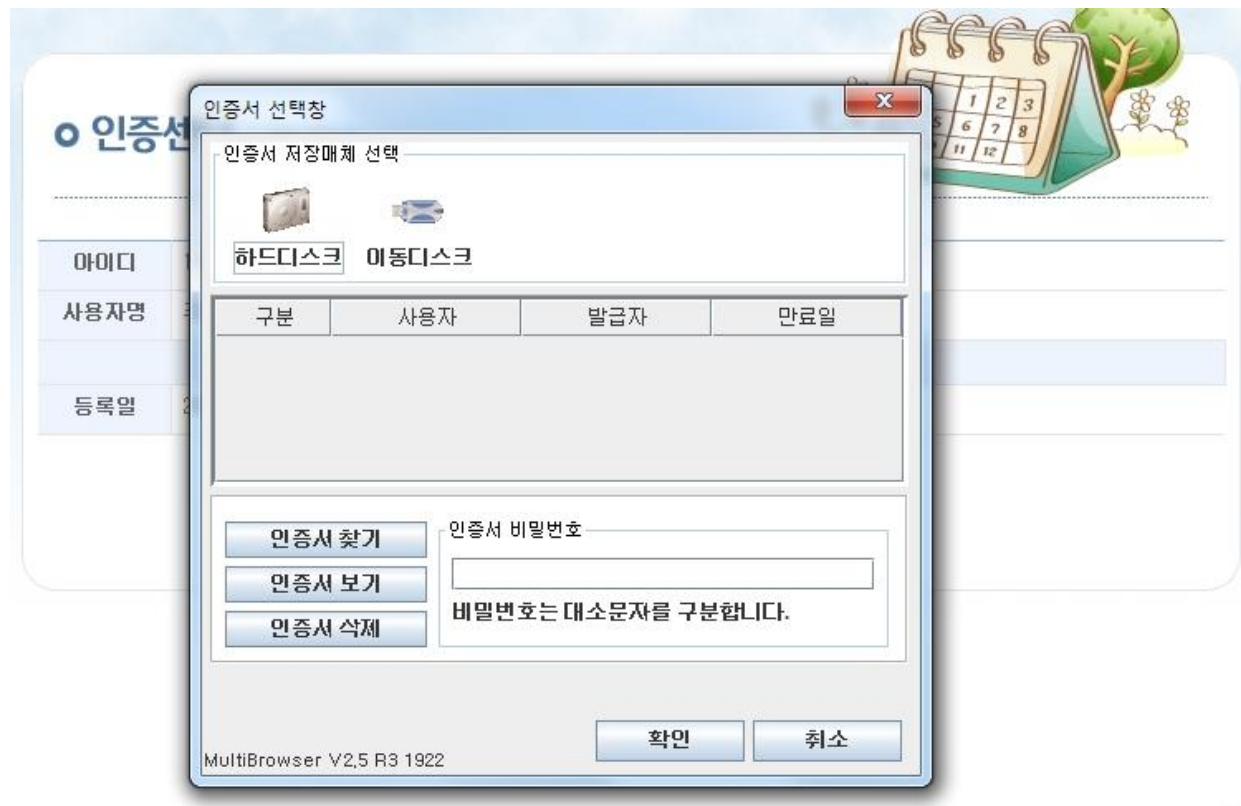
인증서 선택창

인증서 저장매체 선택

하드디스크 이동디스크

| 구분 | 사용자 | 발급자 | 만료일 |
|---|---|---|---|

인증서 찾기

인증서 보기

인증서 삭제

인증서 비밀번호

비밀번호는 대소문자를 구분합니다.

확인

취소

MultiBrowser V2,5 R3 1922

o 인증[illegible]

아이디

사용자명

등록일

1 2 3 5 6 7 8 11 12